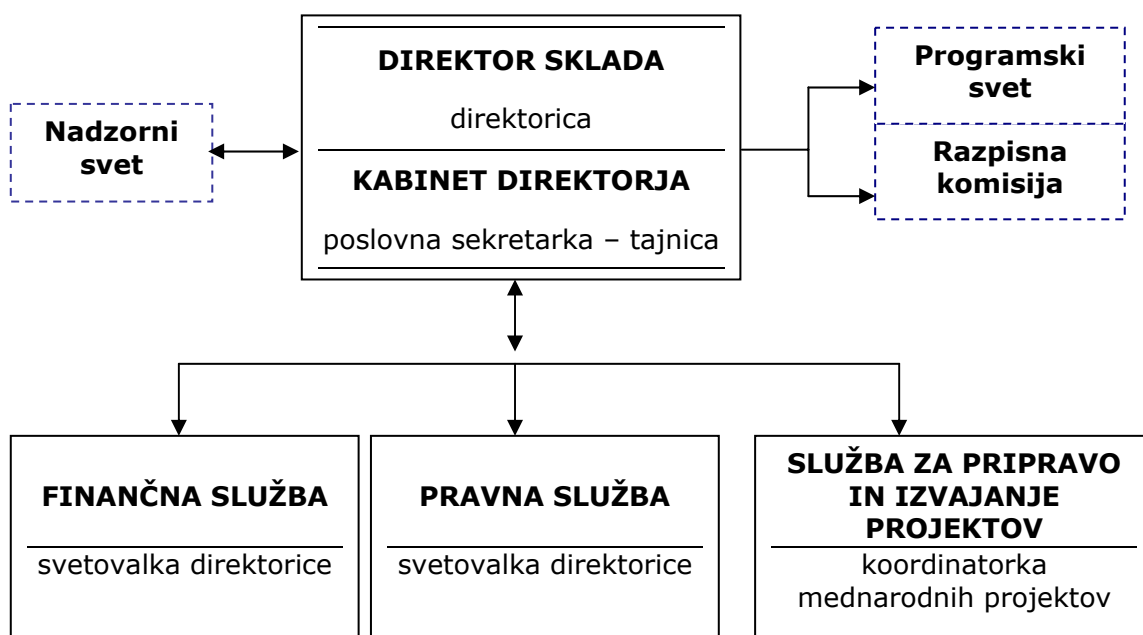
Nadzorni svet

DIREKTOR SKLADA

direktorica

KABINET DIREKTORJA

poslovna sekretarka – tajnica

Programski svet

Razpisna komisija

FINANČNA SLUŽBA

svetovalka direktorice

PRAVNA SLUŽBA

svetovalka direktorice

SLUŽBA ZA PRIPRAVO IN IZVAJANJE PROJEKTOV

koordinatorka mednarodnih projektov